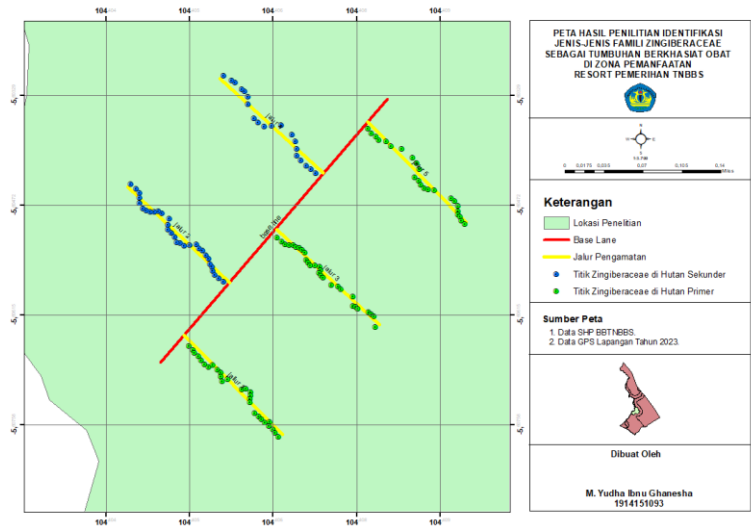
104
104
104
104
104
104
104
104
104
104

PETA HASIL PENILITIAN IDENTIFIKASI JENIS-JENIS FAMILI ZINGIBERACEAE SEBAGAI TUMBUHAN BERKHASIAT OBAT DI ZONA PEMANFAATAN RESORT PEMERIHAN TNBBS

Jalur 1
Jalur 2
Jalur 3
Jalur 4
Jalur 5
Base Lane

0 0,0175 0,035 0,07 0,105 0,14
Miles

Keterangan
Lokasi Penelitian
Base Lane
Jalur Pengamatan
Titik Zingiberaceae di Hutan Sekunder
Titik Zingiberaceae di Hutan Primer

Sumber Peta
1. Data SHP BBTNBBS.
2. Data GPS Lapangan Tahun 2023.

Dibuat Oleh

M. Yudha Ibnu Ghanesha
1914151093